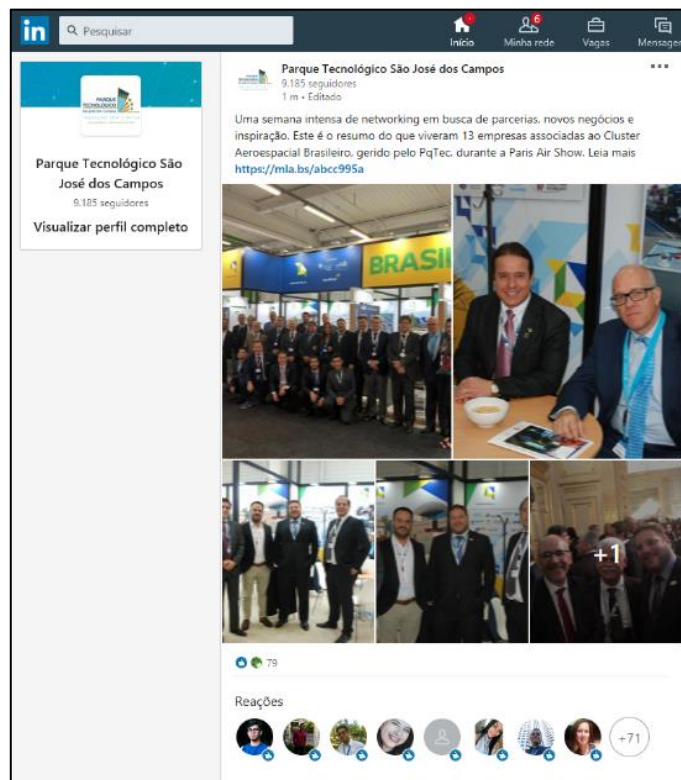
in Pesquisar

Início 6 Minha rede Vagas Mensagens

PARQUE TECNOLÓGICO

Parque Tecnológico São José dos Campos
9.185 seguidores
Visualizar perfil completo

Parque Tecnológico São José dos Campos
9.185 seguidores
1 m • Editado
...

Uma semana intensa de networking em busca de parcerias, novos negócios e inspiração. Este é o resumo do que viveram 13 empresas associadas ao Cluster Aeroespacial Brasileiro, gerido pelo PqTec, durante a Paris Air Show. Leia mais https://mla.bs/abcc995a

BRASIL

+1

79

Reações

+71